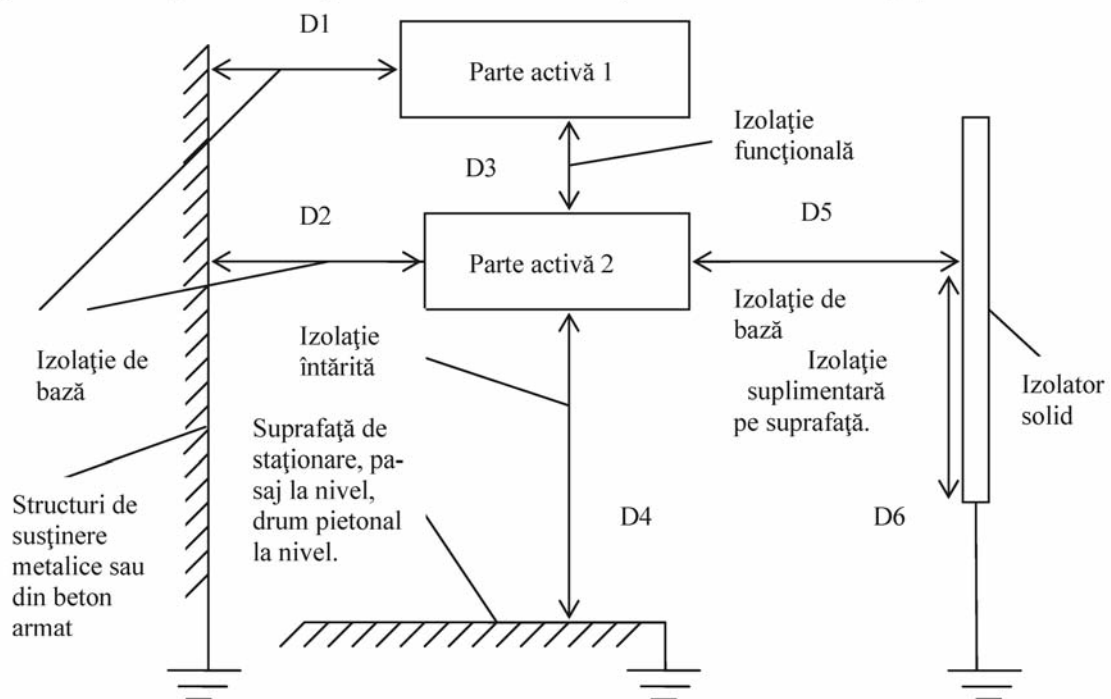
D1

Parte activă 1

Izolaţie funcţională

D3

D2

Parte activă 2

D5

Izolaţie de bază

Izolaţie de bază

Izolaţie întărită

Izolaţie suplimentară pe suprafaţă.

Izolator solid

Suprafaţă de staţionare, pasaj la nivel, drum pietonal la nivel.

Structuri de susţinere metalice sau din beton armat

D4

D6